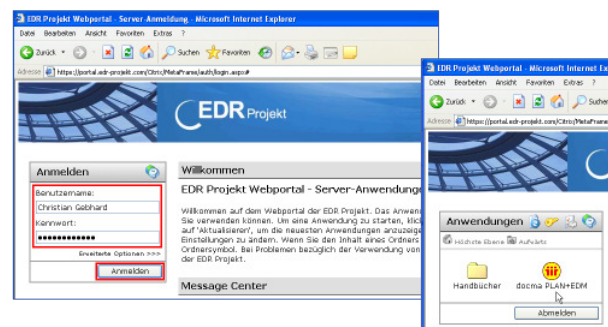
EDR Projekt Webportal - Server-Anmeldung - Microsoft Internet Explorer

Datei Bearbeiten Ansicht Favoriten Extras ?

Zurück Suchen Favoriten

Adresse https://portal.edr-projekt.com/Citrix/MetaFrame/auth/login.aspx

EDR Projekt

Anmelden

Benutzername:

Christian Gebhard

Kennwort:

●●●●●●●●●●●●●

Erweiterte Optionen >>>

Anmelden

Willkommen

EDR Projekt Webportal - Server-Anwendungen

Willkommen auf dem Webportal der EDR Projekt. Das Anwend Sie verwenden können. Um eine Anwendung zu starten, klick auf 'Aktualisieren', um die neuesten Anwendungen anzuzeige Einstellungen zu ändern. Wenn Sie den Inhalt eines Ordners Ordnersymbol. Bei Problemen bezüglich der Verwendung von der EDR Projekt.

Message Center

EDR Projekt Webportal - Microsoft Internet Explorer

Datei Bearbeiten Ansicht Favoriten Extras ?

Zurück Suche

Adresse https://portal.edr-projekt.com/Citrix/MetaFrame

Anwendungen

Höchste Ebene Aufwärts

Handbücher

docma PLAN+EDM

Abmelden